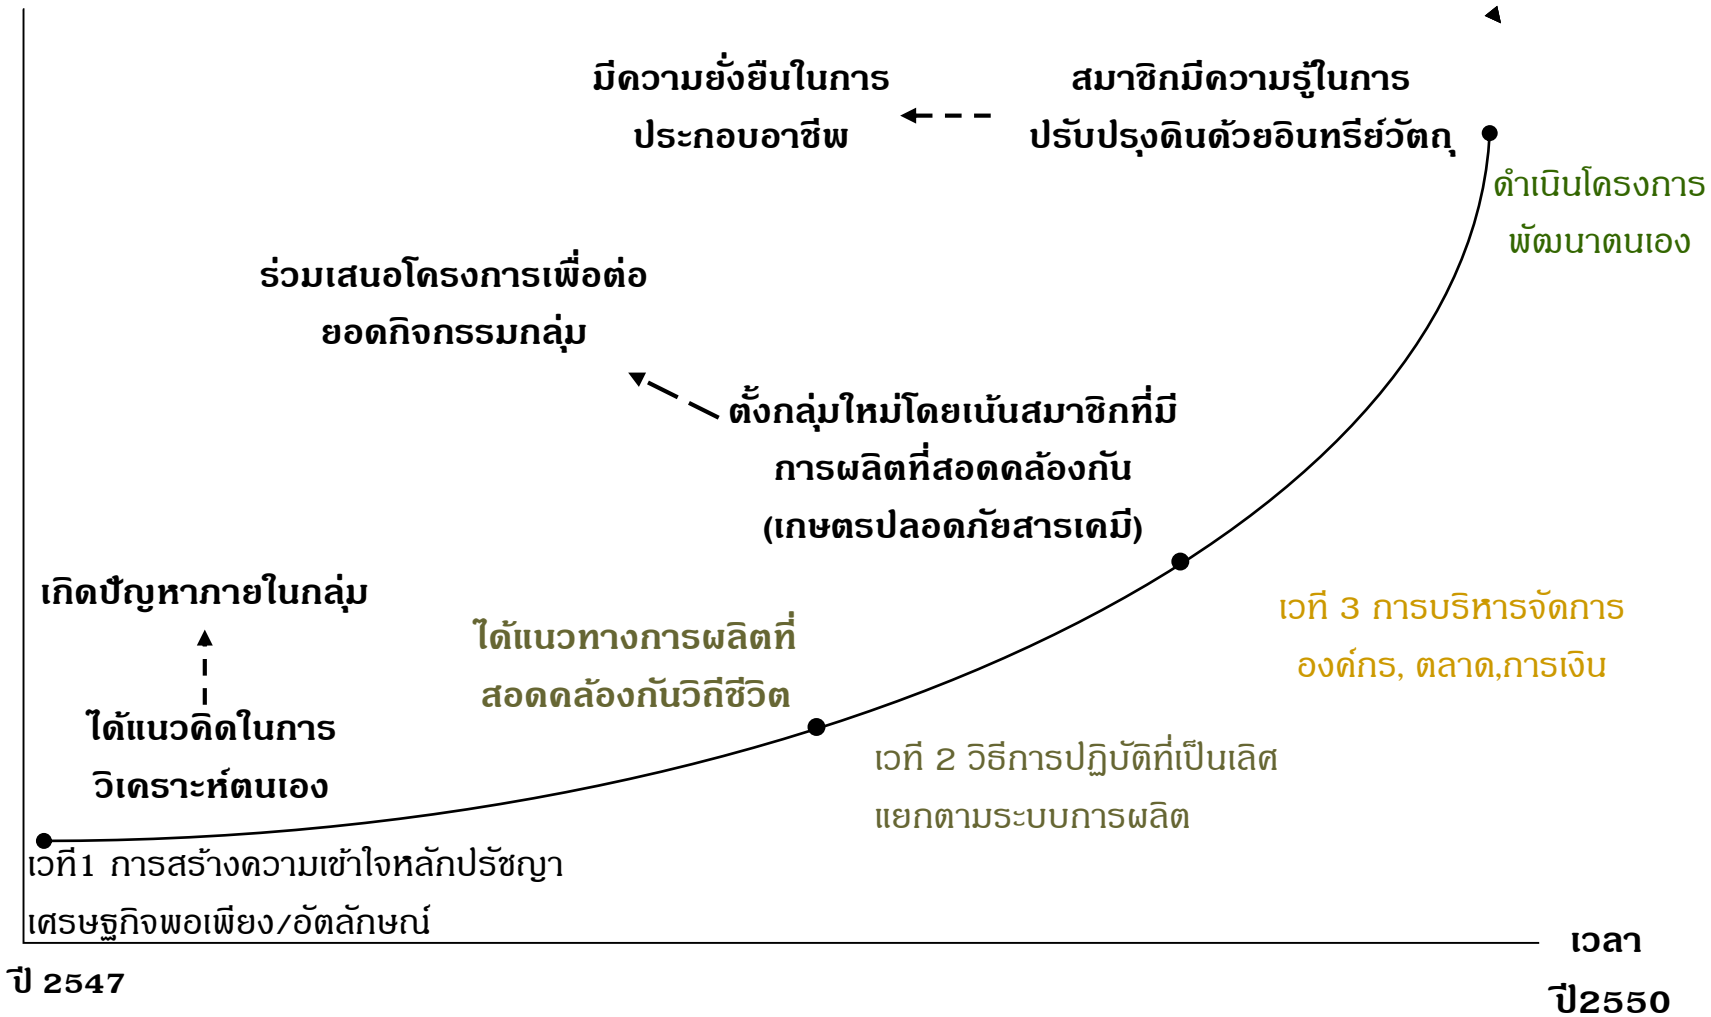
มีความยั่งยืนในการ ประกอบอาชีพ

สมาชิกมีความรู้ในการ ปรับปรุงดินด้วยอินทรีย์วัตถุ

ดำเนินโครงการ พัฒนาตนเอง

ร่วมเสนอโครงการเพื่อต่อ ยอดกิจกรรมกลุ่ม

ตั้งกลุ่มใหม่โดยเน้นสมาชิกที่มี การผลิตที่สอดคล้องกัน (เกษตรปลอดภัยสารเคมี)

เกิดปัญหาภายในกลุ่ม

ได้แนวทางการผลิตที่ สอดคล้องกันวิถีชีวิต

เวที 3 การบริหารจัดการ องค์กร, ตลาด,การเงิน

ได้แนวคิดในการ วิเคราะห์ตนเอง

เวที 2 วิธีการปฏิบัติที่เป็นเลิศ แยกตามระบบการผลิต

เวที1 การสร้างความเข้าใจหลักปรัชญา เศรษฐกิจพอเพียง/อัตลักษณ์

เวลา

ปี 2547

ปี2550